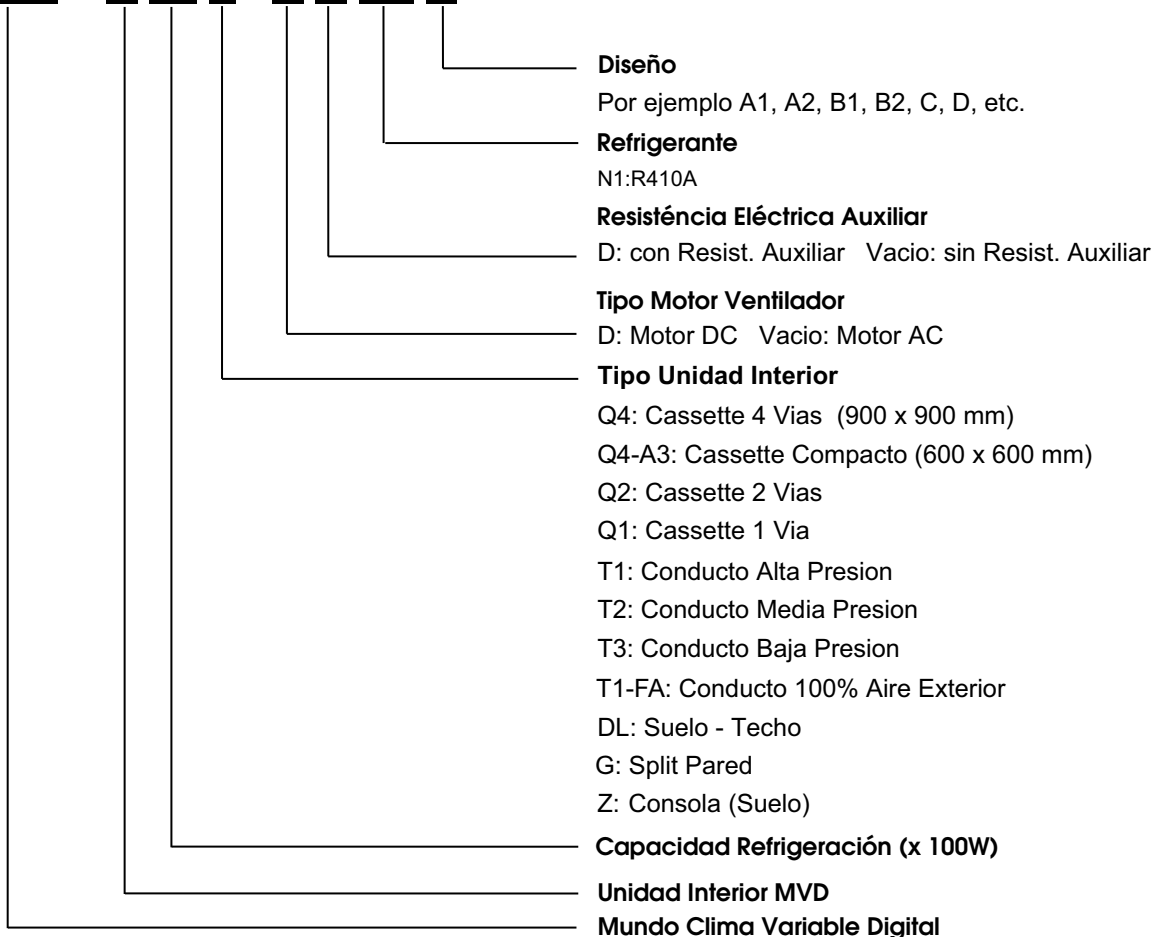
**Diseño**

Por ejemplo A1, A2, B1, B2, C, D, etc.

**Refrigerante**

N1:R410A

**Resisténcia Eléctrica Auxiliar**

D: con Resist. Auxiliar Vacio: sin Resist. Auxiliar

**Tipo Motor Ventilador**

D: Motor DC Vacio: Motor AC

**Tipo Unidad Interior**

Q4: Cassette 4 Vias (900 x 900 mm)

Q4-A3: Cassette Compacto (600 x 600 mm)

Q2: Cassette 2 Vias

Q1: Cassette 1 Via

T1: Conducto Alta Presion

T2: Conducto Media Presion

T3: Conducto Baja Presion

T1-FA: Conducto 100% Aire Exterior

DL: Suelo - Techo

G: Split Pared

Z: Consola (Suelo)

**Capacidad Refrigeración (x 100W)**

**Unidad Interior MVD**

**Mundo Clima Variable Digital**